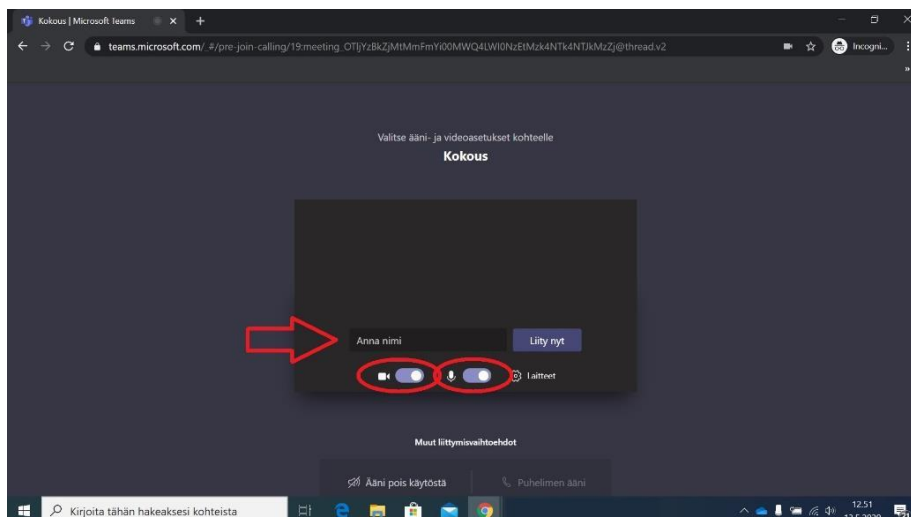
Kokous | Microsoft Teams

teams.microsoft.com/_#/pre-join-calling/19:meeting_OTljYzBkZjMtMmFmYi00MWQ4LWI0NzEtMzk4NTk4NTJkMzZj@thread.v2

Incogni...

Valitse ääni- ja videoasetukset kohteelle

Kokous

Anna nimi

Liity nyt

Laitteet

Muut liittymisvaihtoehdot

Ääni pois käytöstä

Puhelimen ääni

Kirjoita tähän hakeaksesi kohteista

12.51
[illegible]